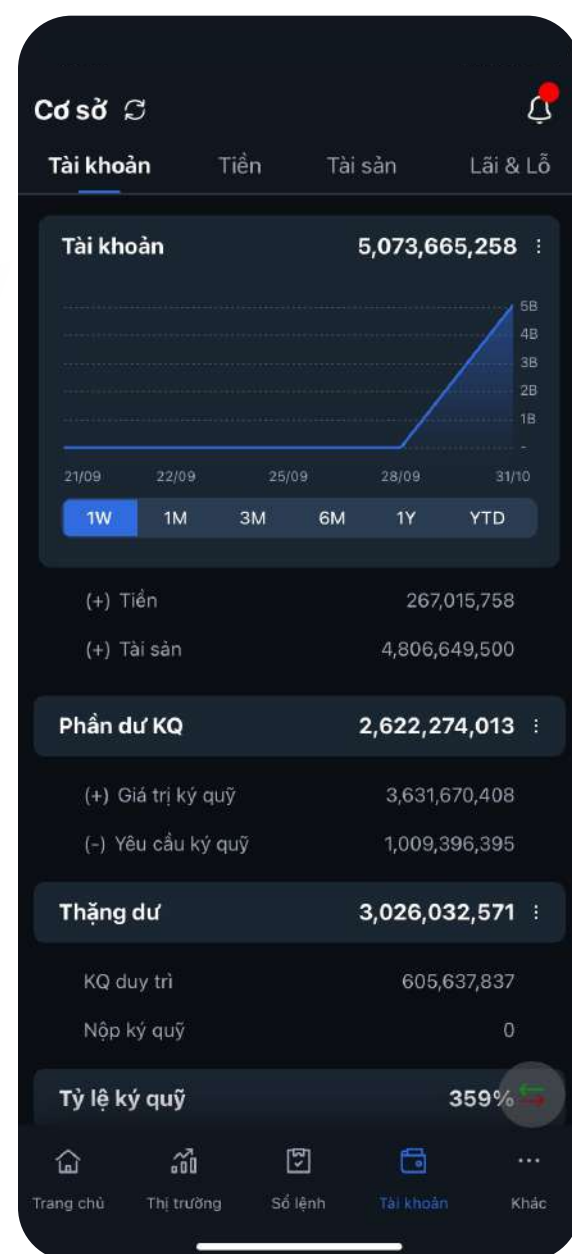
Cơ sở

Tài khoản Tiền Tài sản Lãi & Lỗ

Tài khoản 5,073,665,258

5B
4B
3B
2B
1B
-

21/09 22/09 25/09 28/09 31/10

1W 1M 3M 6M 1Y YTD

(+) Tiền 267,015,758

(+) Tài sản 4,806,649,500

Phần dư KQ 2,622,274,013

(+) Giá trị ký quỹ 3,631,670,408

(-) Yêu cầu ký quỹ 1,009,396,395

Thặng dư 3,026,032,571

KQ duy trì 605,637,837

Nộp ký quỹ 0

Tỷ lệ ký quỹ 359%

Trang chủ Thị trường Sổ lệnh Tài khoản Khác